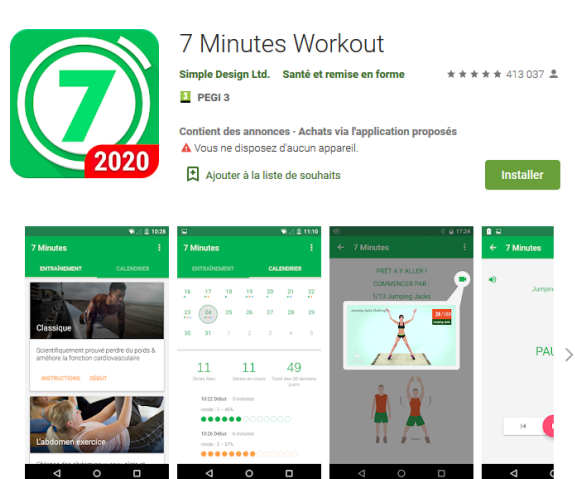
7
2020

7 Minutes Workout

Simple Design Ltd. Santé et remise en forme ★★★★★ 413 037

3 PEGI 3

Contient des annonces · Achats via l'application proposés

Vous ne disposez d'aucun appareil.

Ajouter à la liste de souhaits

Installer

10:28
7 Minutes
ENTRAÎNEMENT CALENDRIER
Classique
Scientifiquement prouvé perdre du poids & améliore la fonction cardiovasculaire
INSTRUCTIONS DÉBUT
L'abdomen exercice

11:10
7 Minutes
ENTRAÎNEMENT CALENDRIER
16 17 18 19 20 21 22
23 24 25 26 27 28 29
30 31 1 2 3 4 5
11 11 49
10:22 Début 8 minutes
10:22 Début 4 minutes

17:24
7 Minutes
PRÊT À Y ALLER !
COMMENCER PAR :
1/1X Jumping Jacks
Jumping Jacks

7 Minutes
Jumpin
PAU